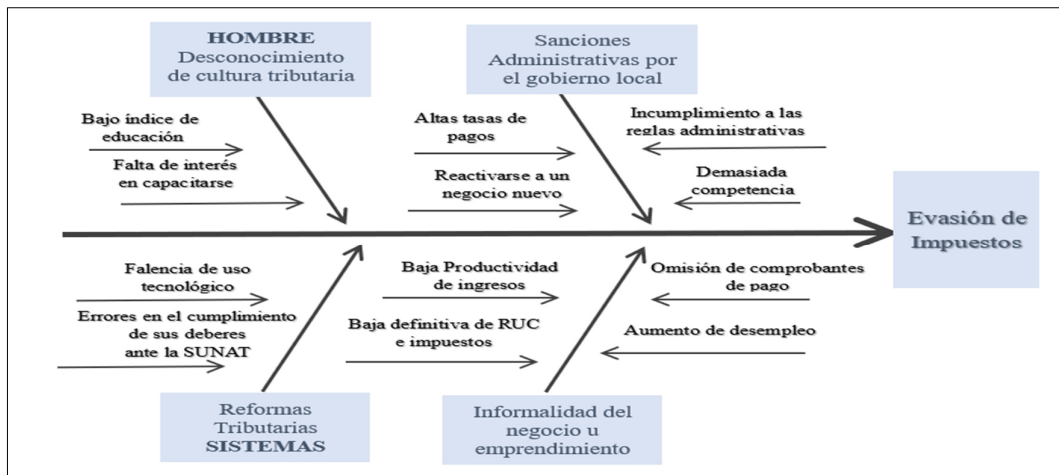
HOMBRE
Desconocimiento de cultura tributaria

Bajo índice de educación

Falta de interés en capacitarse

Sanciones Administrativas por el gobierno local

Altas tasas de pagos

Reactivarse a un negocio nuevo

Incumplimiento a las reglas administrativas

Demasiada competencia

Evasión de Impuestos

Falencia de uso tecnológico

Errores en el cumplimiento de sus deberes ante la SUNAT

Baja Productividad de ingresos

Baja definitiva de RUC e impuestos

Omisión de comprobantes de pago

Aumento de desempleo

Reformas Tributarias
SISTEMAS

Informalidad del negocio u emprendimiento